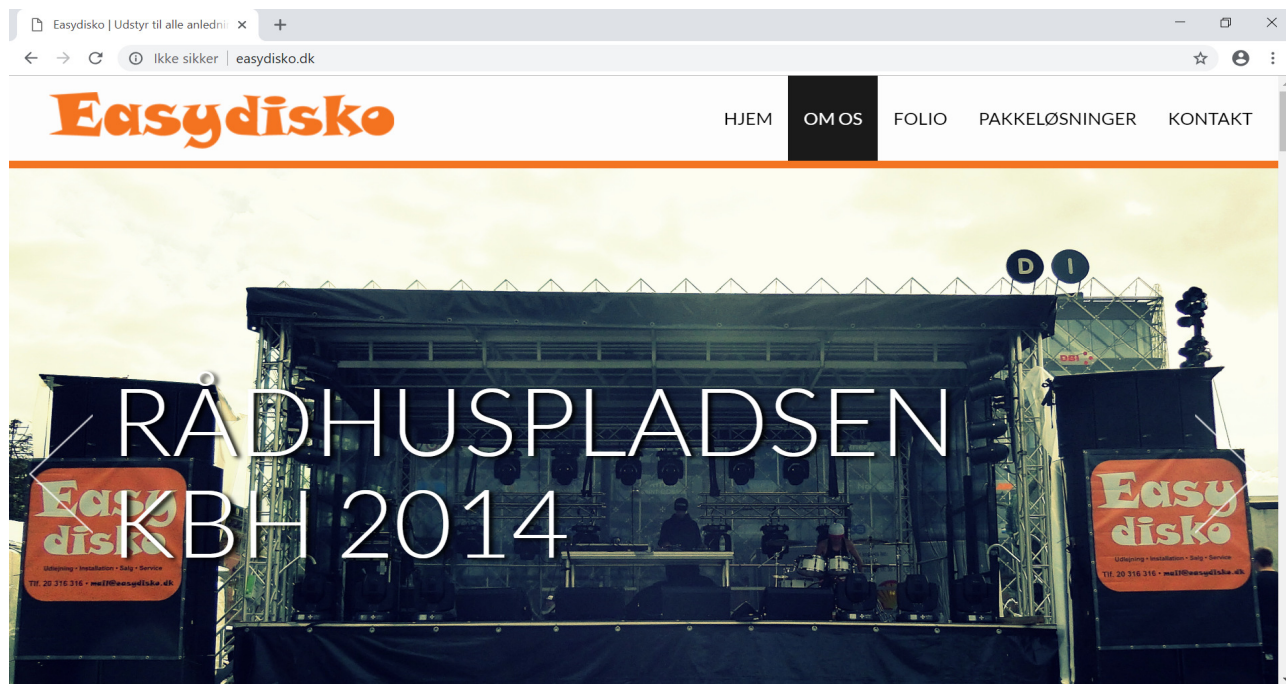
Easydisko | Udstyr til alle anledni ×

Ikke sikker | easydisko.dk

Easydisko

HJEM
OM OS
FOLIO
PAKKELØSNINGER
KONTAKT

D I

DBI

RÅDHUSPLADSEN KBH 2014

Easy disko
Udlejning • Installation • Salg • Service
Tlf. 20 316 316 • mail@easydisko.dk

Easy disko
Udlejning • Installation • Salg • Service
Tlf. 20 316 316 • mail@easydisko.dk